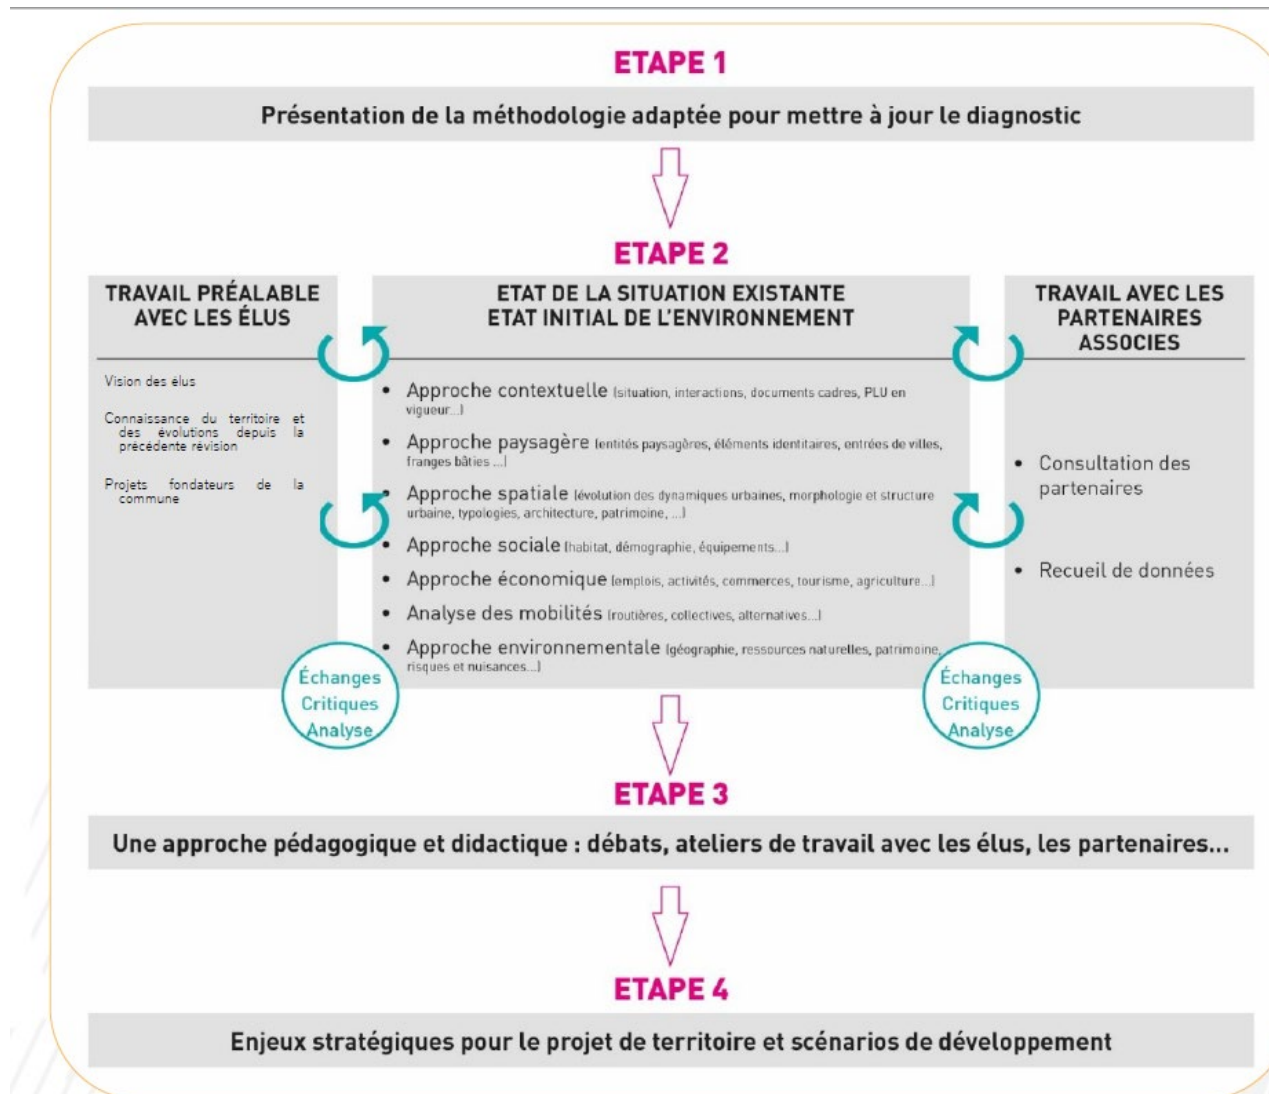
ETAPE 1

Présentation de la méthodologie adaptée pour mettre à jour le diagnostic

ETAPE 2

TRAVAIL PRÉALABLE AVEC LES ÉLUS

Vision des élus

Connaissance du territoire et des évolutions depuis la précédente révision

Projets fondateurs de la commune

ETAT DE LA SITUATION EXISTANTE
ETAT INITIAL DE L'ENVIRONNEMENT

• Approche contextuelle (situation, interactions, documents cadres, PLU en vigueur...)
• Approche paysagère (entités paysagères, éléments identitaires, entrées de villes, franges bâties ...)
• Approche spatiale (évolution des dynamiques urbaines, morphologie et structure urbaine, typologies, architecture, patrimoine, ...)
• Approche sociale (habitat, démographie, équipements...)
• Approche économique (emplois, activités, commerces, tourisme, agriculture...)
• Analyse des mobilités (routières, collectives, alternatives...)
• Approche environnementale (géographie, ressources naturelles, patrimoine, risques et nuisances...)

TRAVAIL AVEC LES PARTENAIRES ASSOCIES

• Consultation des partenaires
• Recueil de données

Échanges
Critiques
Analyse

Échanges
Critiques
Analyse

ETAPE 3

Une approche pédagogique et didactique : débats, ateliers de travail avec les élus, les partenaires...

ETAPE 4

Enjeux stratégiques pour le projet de territoire et scénarios de développement